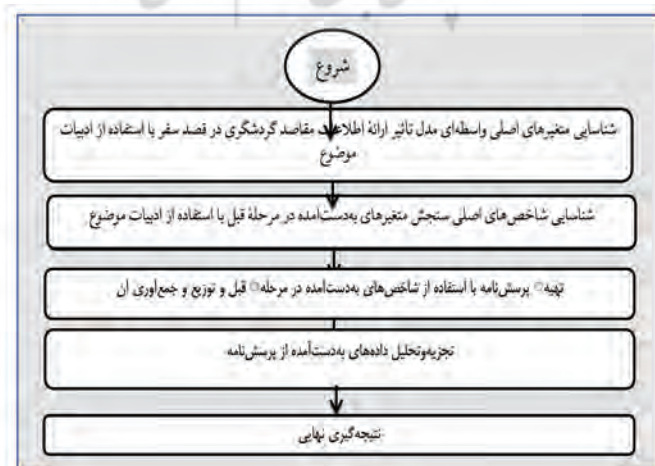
شروع

شناسایی متغیرهای اصلی واسطه‌ای مدل تاثیر ارائه اطلاع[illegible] مقاصد گردشگری در قصد سفر با استفاده از ادبیات موضوع

شناسایی شاخص‌های اصلی سنجش متغیرهای به‌دست‌آمده در مرحلهٔ قبل با استفاده از ادبیات موضوع

تهیه پرسش‌نامه با استفاده از شاخص‌های به‌دست‌آمده در مرحله قبل و توزیع و جمع‌آوری آن

تجزیه‌وتحلیل داده‌های به‌دست‌آمده از پرسش‌نامه

نتیجه‌گیری نهایی